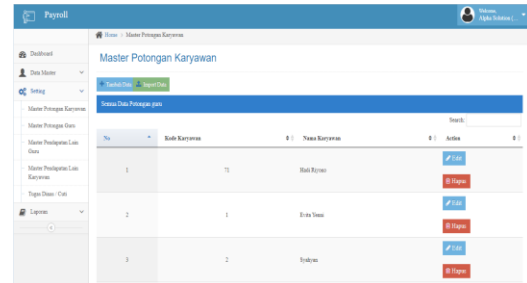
Payroll

Welcome,
Alpha Solution (...

Dashboard
Data Master
Setting
Master Potongan Karyawan
Master Potongan Guru
Master Pendapatan Lain Guru
Master Pendapatan Lain Karyawan
Tugas Dinas / Cuti
Laporan

Home > Master Potongan Karyawan

Master Potongan Karyawan

+ Tambah Data | Import Data

Semua Data Potongan guru

Search:

| No | Kode Karyawan | Nama Karyawan | Action |
|---|---|---|---|
| 1 | 71 | Hadi Riyanto | Edit Hapus |
| 2 | 1 | Evita Yenni | Edit Hapus |
| 3 | 2 | Syahyan | Edit Hapus |